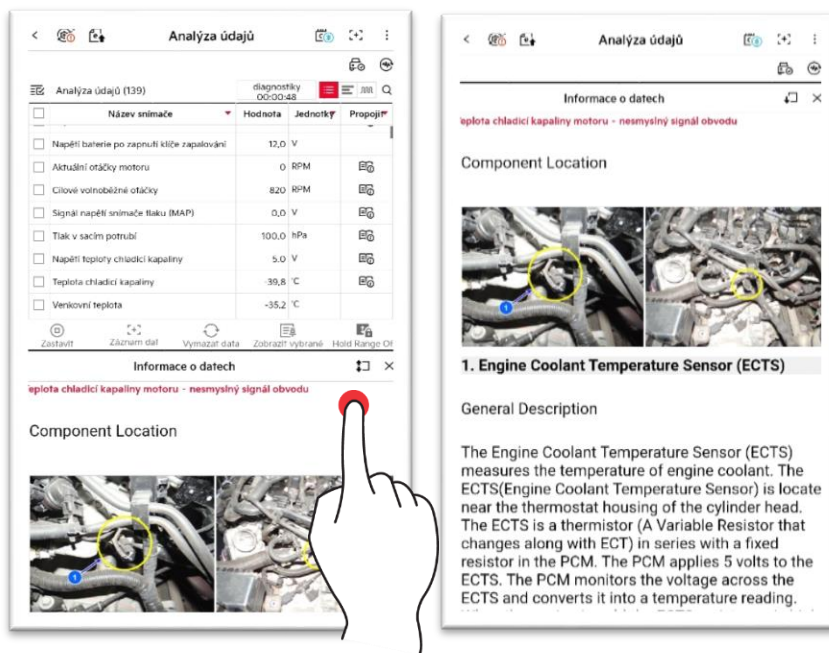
Analýza údajů

Analýza údajů (139)

diagnostiky 00:00:48

| Název snímače | Hodnota | Jednotky | Propojit |
|---|---|---|---|
| Napětí baterie po zapnutí klíče zapalování | 12,0 | V | |
| Aktuální otáčky motoru | 0 | RPM | |
| Cílové volnoběžné otáčky | 820 | RPM | |
| Signál napětí snímače tlaku (MAP) | 0,0 | V | |
| Tlak v sacím potrubí | 100,0 | hPa | |
| Napětí teploty chladicí kapaliny | 5,0 | V | |
| Teplota chladicí kapaliny | -39,8 | °C | |
| Venkovní teplota | -35,2 | °C | |

Zastavit Záznam dat Vymazat data Zobrazit vybrané Hold Range Of

Informace o datech

teplota chladicí kapaliny motoru - nesmyslný signál obvodu

Component Location

1

Analýza údajů

Informace o datech

teplota chladicí kapaliny motoru - nesmyslný signál obvodu

Component Location

1

1. Engine Coolant Temperature Sensor (ECTS)

General Description

The Engine Coolant Temperature Sensor (ECTS) measures the temperature of engine coolant. The ECTS(Engine Coolant Temperature Sensor) is locate near the thermostat housing of the cylinder head. The ECTS is a thermistor (A Variable Resistor that changes along with ECT) in series with a fixed resistor in the PCM. The PCM applies 5 volts to the ECTS. The PCM monitors the voltage across the ECTS and converts it into a temperature reading.